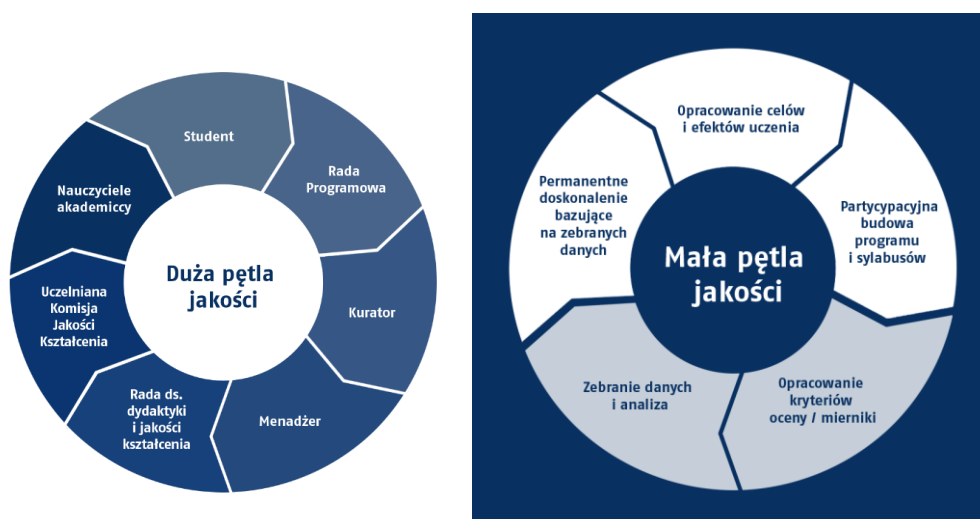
Student

Rada Programowa

Kurator

Menadżer

Rada ds. dydaktyki i jakości kształcenia

Uczelniana Komisja Jakości Kształcenia

Nauczyciele akademiccy

Duża pętla jakości

Opracowanie celów i efektów uczenia

Partycypacyjna budowa programu i sylabusów

Opracowanie kryteriów oceny / mierniki

Zebranie danych i analiza

Permanentne doskonalenie bazujące na zebranych danych

Mała pętla jakości